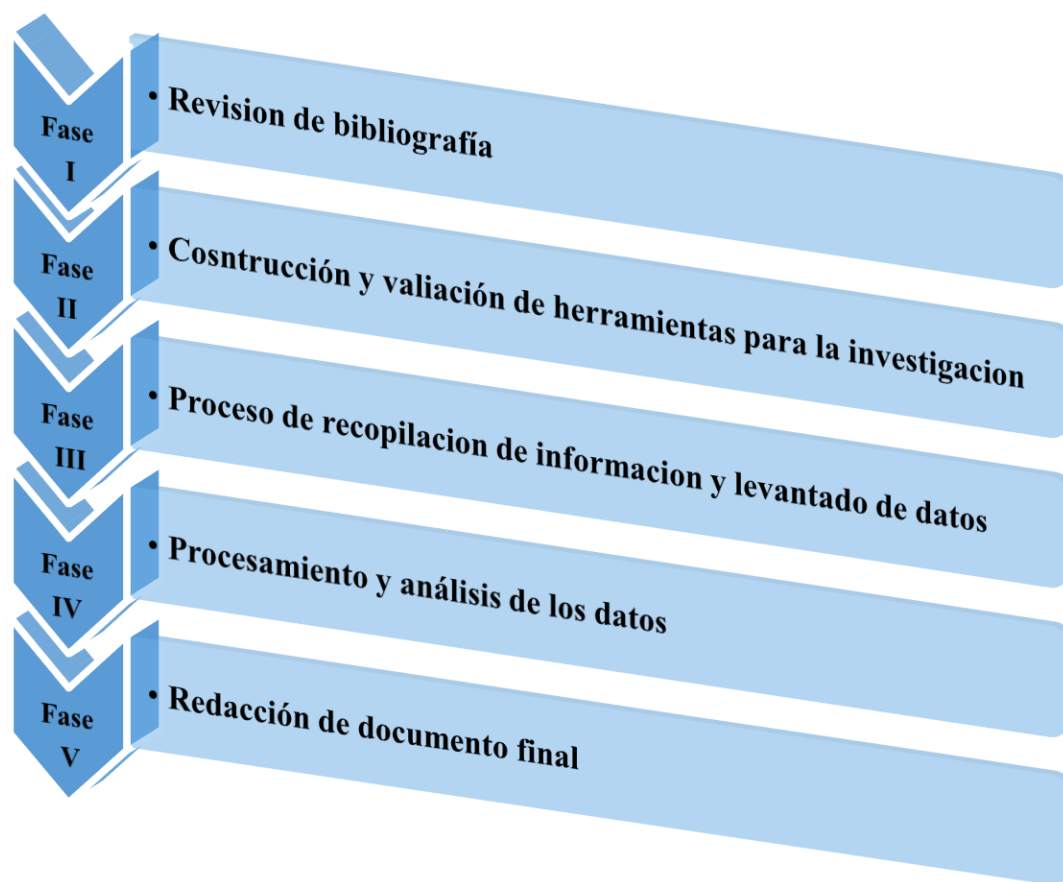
Fase I

• Revision de bibliografía

Fase II

• Cosntrucción y valiación de herramientas para la investigacion

Fase III

• Proceso de recopilacion de informacion y levantado de datos

Fase IV

• Procesamiento y análisis de los datos

Fase V

• Redacción de documento final